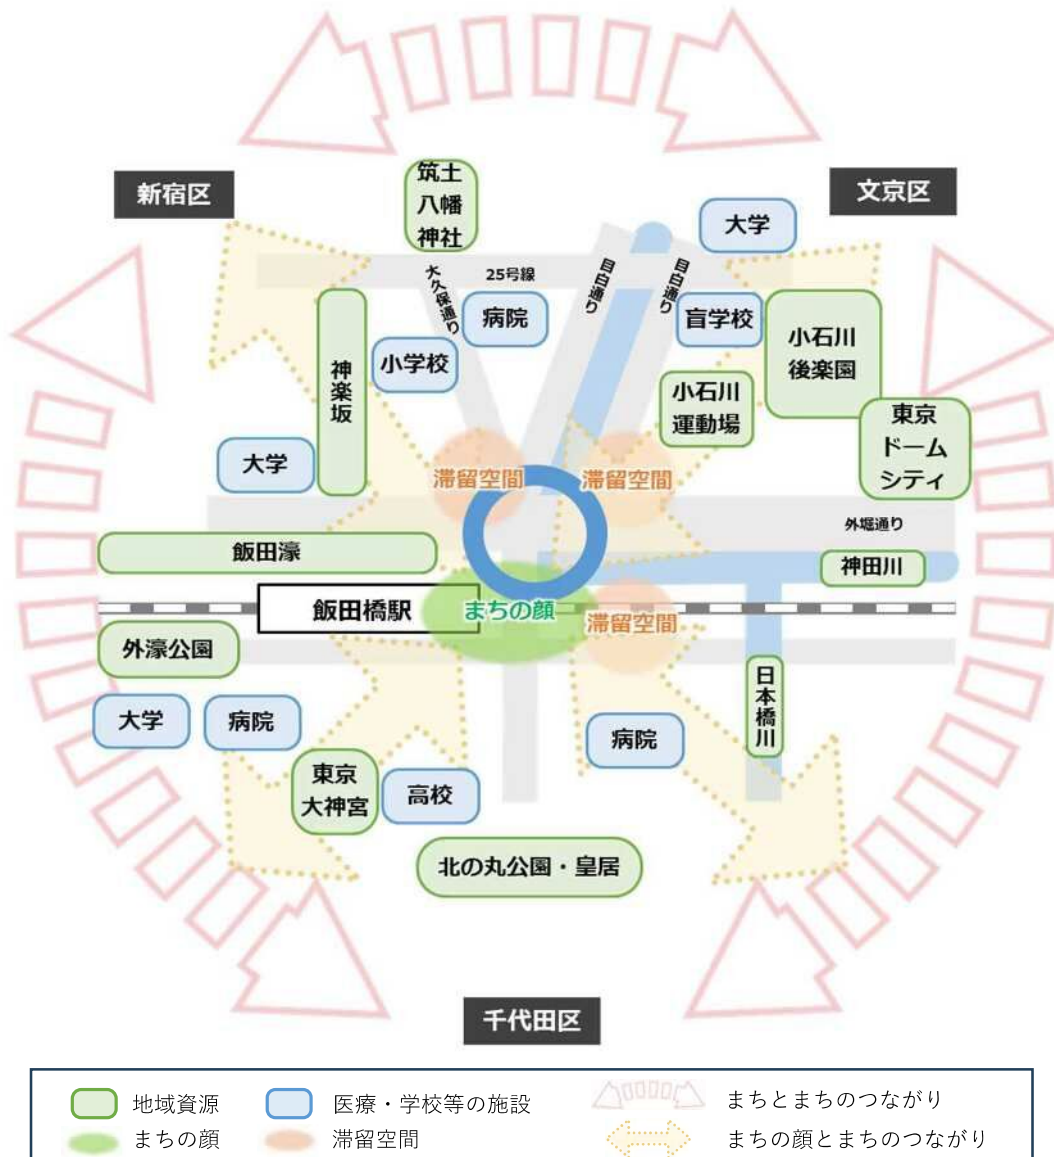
新宿区

筑土八幡神社

文京区

大学

25号線

大久保通り

目白通り

目白通り

病院

盲学校

神楽坂

小学校

小石川後楽園

小石川運動場

東京ドームシティ

大学

滞留空間

滞留空間

外堀通り

飯田濠

神田川

飯田橋駅

まちの顔

滞留空間

外濠公園

日本橋川

大学

病院

病院

東京大神宮

高校

北の丸公園・皇居

千代田区

地域資源

医療・学校等の施設

まちとまちのつながり

まちの顔

滞留空間

まちの顔とまちのつながり